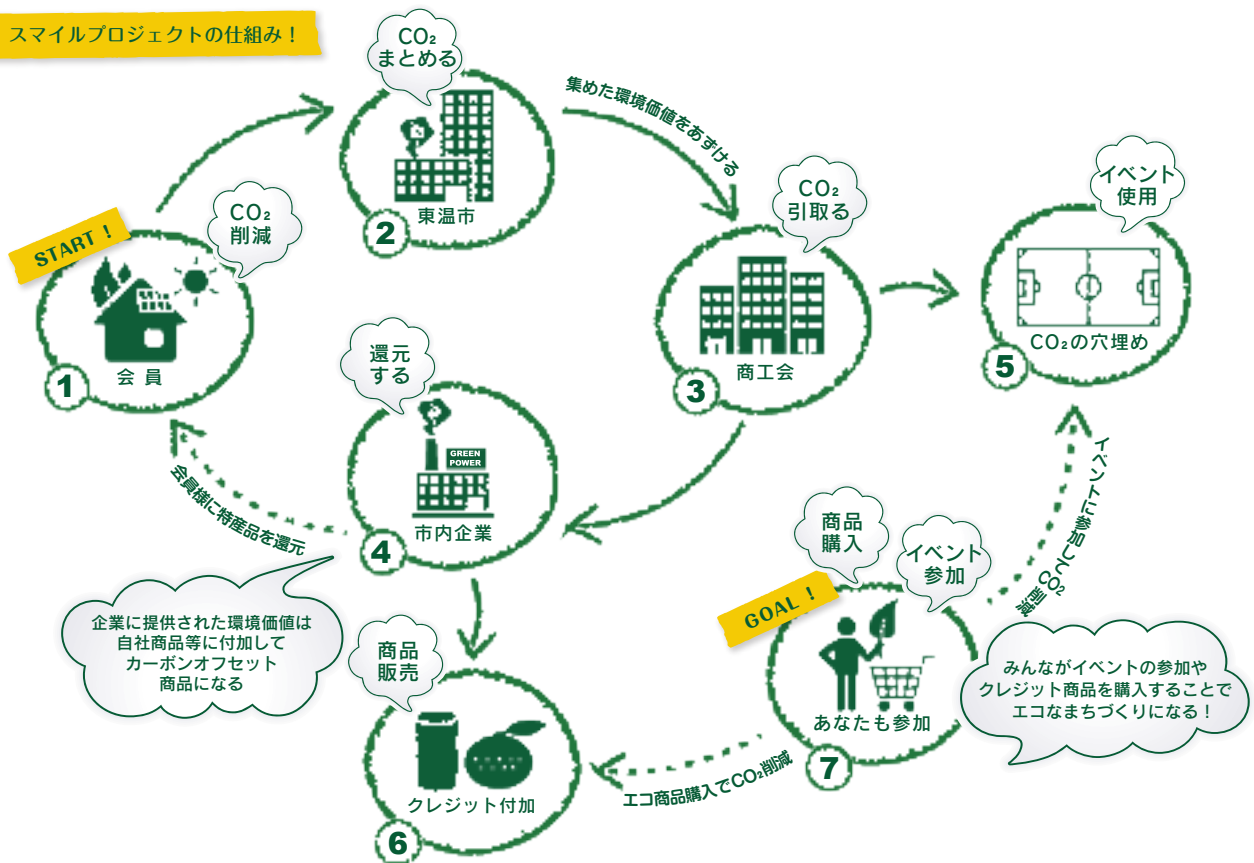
スマイルプロジェクトの仕組み！

START！

$CO_2$
削減

1
会員

$CO_2$
まとめる

2
東温市

集めた環境価値をあずける

$CO_2$
引取る

3
商工会

イベント
使用

5
$CO_2$の穴埋め

還元
する

GREEN POWER

4
市内企業

会員様に特産品を還元

企業に提供された環境価値は自社商品等に付加してカーボンオフセット商品になる

商品
販売

6
クレジット付加

エコ商品購入で$CO_2$削減

商品
購入

イベント
参加

GOAL！

7
あなたも参加

イベントに参加して$CO_2$削減

みんながイベントの参加やクレジット商品を購入することでエコなまちづくりになる！